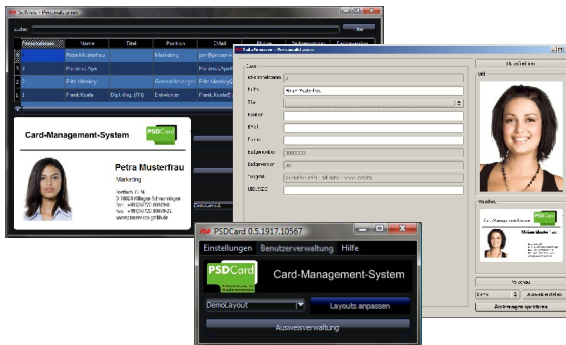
Card-Management-System

PSDCard

Petra Musterfrau

Marketing

PSDCard 0.5.1917.10567

Einstellungen Benutzerverwaltung Hilfe

PSDCard

Card-Management-System

DemoLayout

Layouts anpassen

Ausweisverwaltung

Suchen

Personalnummer Name Titel Position

Petra Musterfrau Marketing

Frank Koole Dipl.-Ing. (FH) Entwickler

Bild

Vorschau

Card-Management-System

Petra Musterfrau